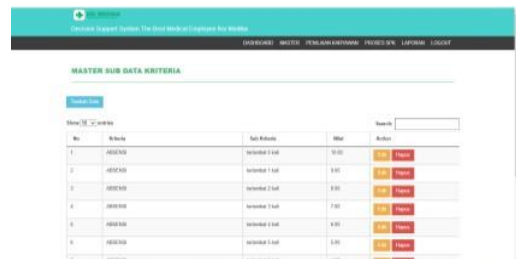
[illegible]

Decision Support System The Best Medical Employee Rsu Madina

DASHBOARD MASTER PENILAIAN KARYAWAN PROSES SPK LAPORAN LOGOUT

MASTER SUB DATA KRITERIA

Tambah Data

Show 10 entries

Search:

| No | Kriteria | Sub Kriteria | Nilai | Action |
|---|---|---|---|---|
| 1 | ABSENSI | terlambat 0 kali | 10.00 | Edit Hapus |
| 2 | ABSENSI | terlambat 1 kali | 9.00 | Edit Hapus |
| 3 | ABSENSI | terlambat 2 kali | 8.00 | Edit Hapus |
| 4 | ABSENSI | terlambat 3 kali | 7.00 | Edit Hapus |
| 5 | ABSENSI | terlambat 4 kali | 6.00 | Edit Hapus |
| 6 | ABSENSI | terlambat 5 kali | 5.00 | Edit Hapus |